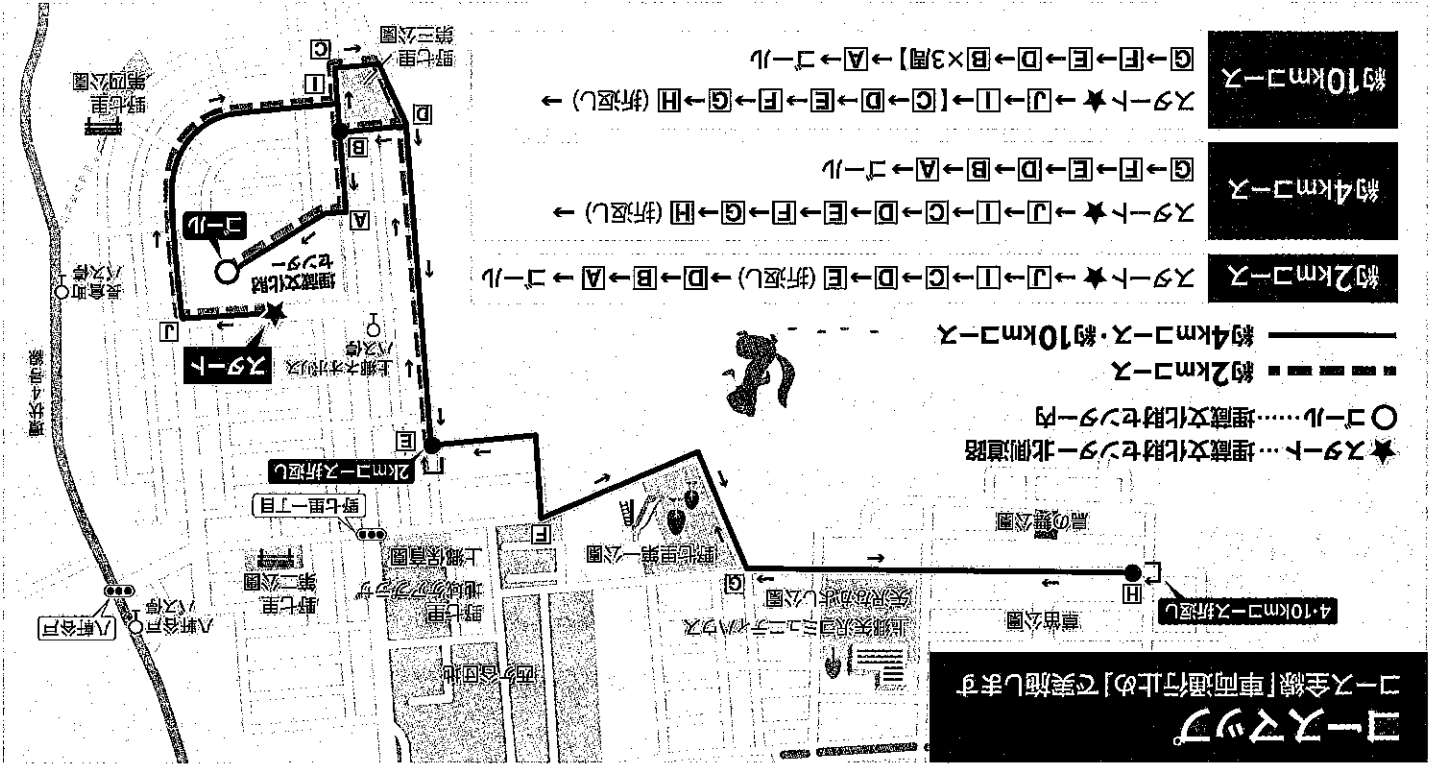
コースマップ

コース全線「車両通行止め」で実施します

★スタート…埋蔵文化財センター北側道路
○ゴール……埋蔵文化財センター内

約2kmコース
約4kmコース・約10kmコース

約2kmコース
スタート→★→J→I→C→D→E（折返し）→D→B→A→ゴール

約4kmコース
スタート→★→J→I→C→D→E→F→G→H（折返し）→
G→F→E→D→B→A→ゴール

約10kmコース
スタート→★→J→I→【C→D→E→F→G→H（折返し）→
G→F→E→D→B×3周】→A→ゴール

野七里第三公園
野七里第四公園
長倉町バス停
環状4号線
八軒谷戸バス停
八軒谷戸
野七里一丁目
野七里第二公園
地域ケアプラザ
上郷保育園
野七里
西ケ谷団地
上郷東地域スポーツコミュニティハウス
天神谷わんぱく公園
野七里第一公園
鳥の爪公園
草岡公園
上郷ネオポリス バス停
埋蔵文化財センター
ゴール
スタート
2kmコース折返し
4・10kmコース折返し
A
B
C
D
E
F
G
H
I
J